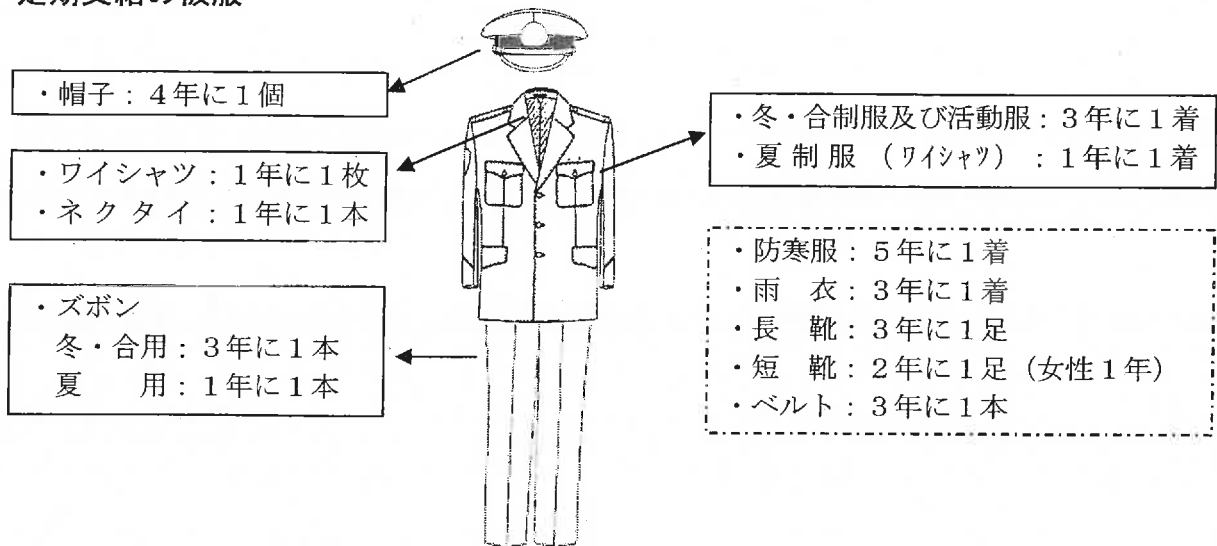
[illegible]

・帽子：4年に1個

・ワイシャツ：1年に1枚
・ネクタイ：1年に1本

・ズボン
冬・合用：3年に1本
夏　用：1年に1本

・冬・合制服及び活動服：3年に1着
・夏制服（ワイシャツ）：1年に1着

・防寒服：5年に1着
・雨　衣：3年に1着
・長　靴：3年に1足
・短　靴：2年に1足（女性1年）
・ベルト：3年に1本